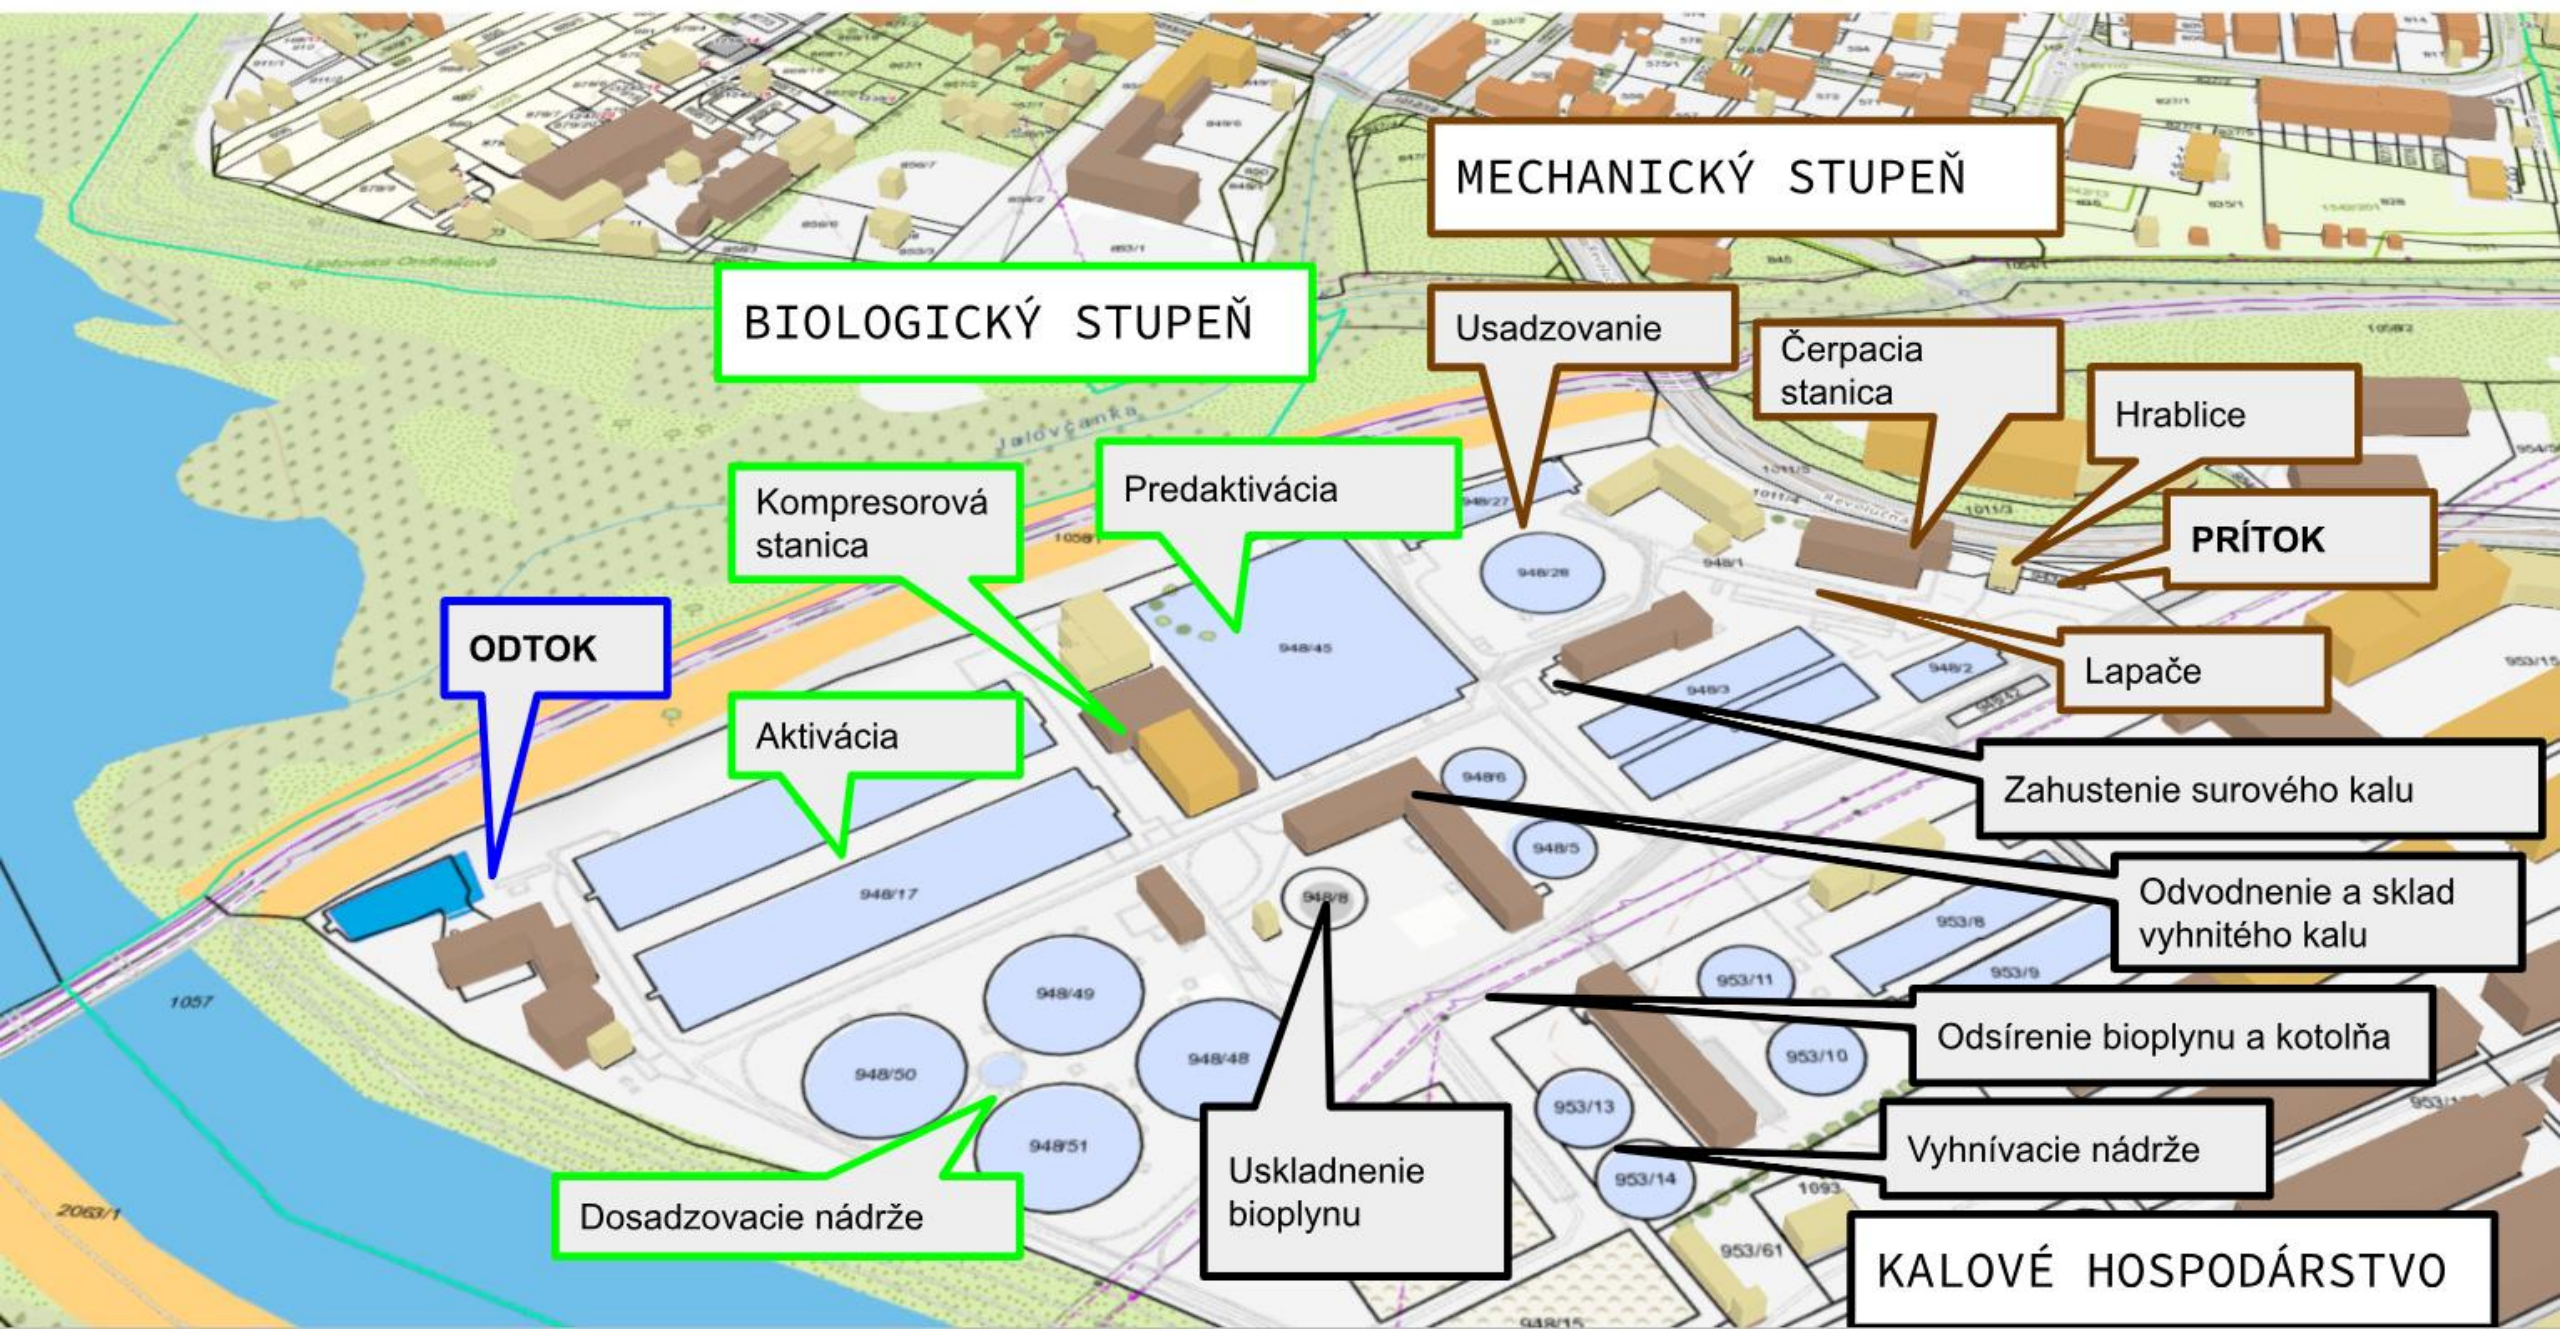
MECHANICKÝ STUPEŇ

BIOLOGICKÝ STUPEŇ

Usadzovanie

Čerpacia stanica

Hrablice

PRÍTOK

Lapače

Kompresorová stanica

Predaktivácia

ODTOK

Aktivácia

Zahustenie surového kalu

Odvodnenie a sklad vyhnitého kalu

Odsírenie bioplynu a kotolňa

Vyhnívacie nádrže

Dosadzovacie nádrže

Uskladnenie bioplynu

KALOVÉ HOSPODÁRSTVO

Jaldovčanka

948/27
948/28
948/45
948/1
948/2
948/3
948/6
948/5
948/17
948/8
948/49
948/48
948/50
948/51
953/8
953/9
953/11
953/10
953/13
953/14
953/61
1057
2063/1
1093
1058/1
1011/3
948/15